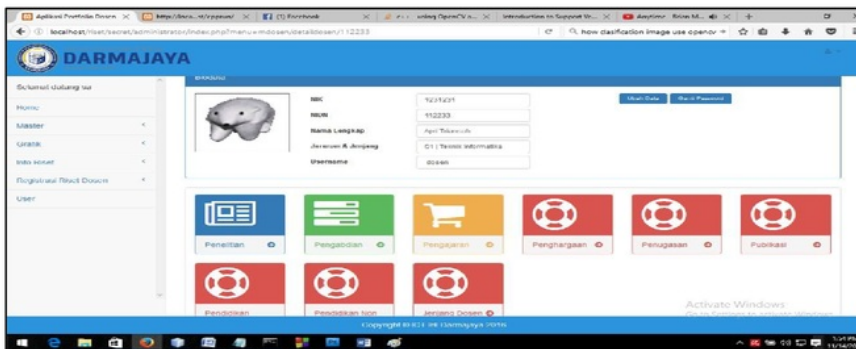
Aplikasi Portfolio Dosen ×
http://loca...n/rpyuser/ ×
(1) Facebook ×
using OpenCV s... ×
Introduction to Support Ve... ×
Anytime - Brian M... ×
+

localhost/riset/secret/administrator/index.php?menu=mdosen/detaildosen/112233
how clasification image use opencv

DARMAJAYA

Selamat datang sa
Home
Master
Grafik
Info Riset
Registrasi Riset Dosen
User

BIODATA

NIK 1231231
NIDN 112233
Nama Lengkap Apri Triasrih
Jenjang & Jenjang C1 | Teknik Informatika
Username dosen

Ubah Data
Reset Password

Penelitian
Pengabdian
Pengajaran
Penghargaan
Penugasan
Publikasi
Pendidikan
Pendidikan Non
Jenjang Dosen

Activate Windows
Go to Settings to activate Windows.

Copyright © IIB Darmajaya 2016